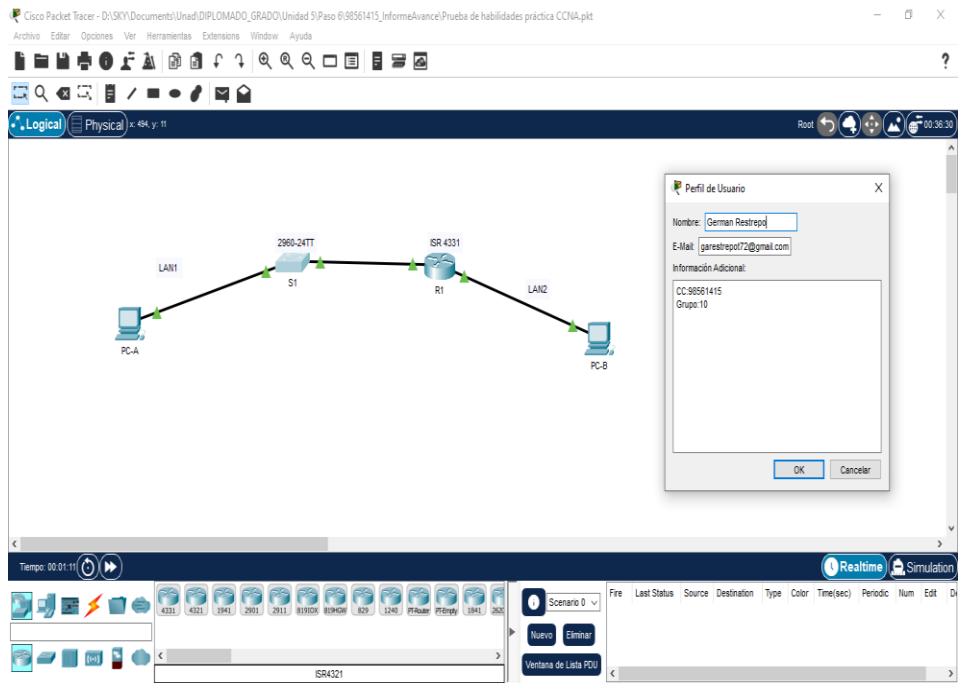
Cisco Packet Tracer - D:\SKY\Documents\Unad\DIPLOMADO_GRADO\Unidad 5\Paso 6\98561415_InformeAvance\Prueba de habilidades práctica CCNA.pkt

Archivo Editar Opciones Ver Herramientas Extensions Window Ayuda

?

Logical Physical x: 494, y: 11

Root 00:36:30

LAN1

2960-24TT

S1

ISR 4331

R1

LAN2

PC-A

PC-B

Perfil de Usuario

Nombre: German Restrepo

E-Mail: garestrepot72@gmail.com

Información Adicional:

CC:98561415
Grupo:10

OK Cancelar

Tiempo: 00:01:11

Realtime Simulation

4331 4321 1941 2901 2911 819IOX 819HGW 829 1240 PT-Router PT-Empty 1841 2620

Scenario 0

Nuevo Eliminar

Ventana de Lista PDU

| Fire | Last Status | Source | Destination | Type | Color | Time(sec) | Periodic | Num | Edit | De |
|---|---|---|---|---|---|---|---|---|---|---|

ISR4321